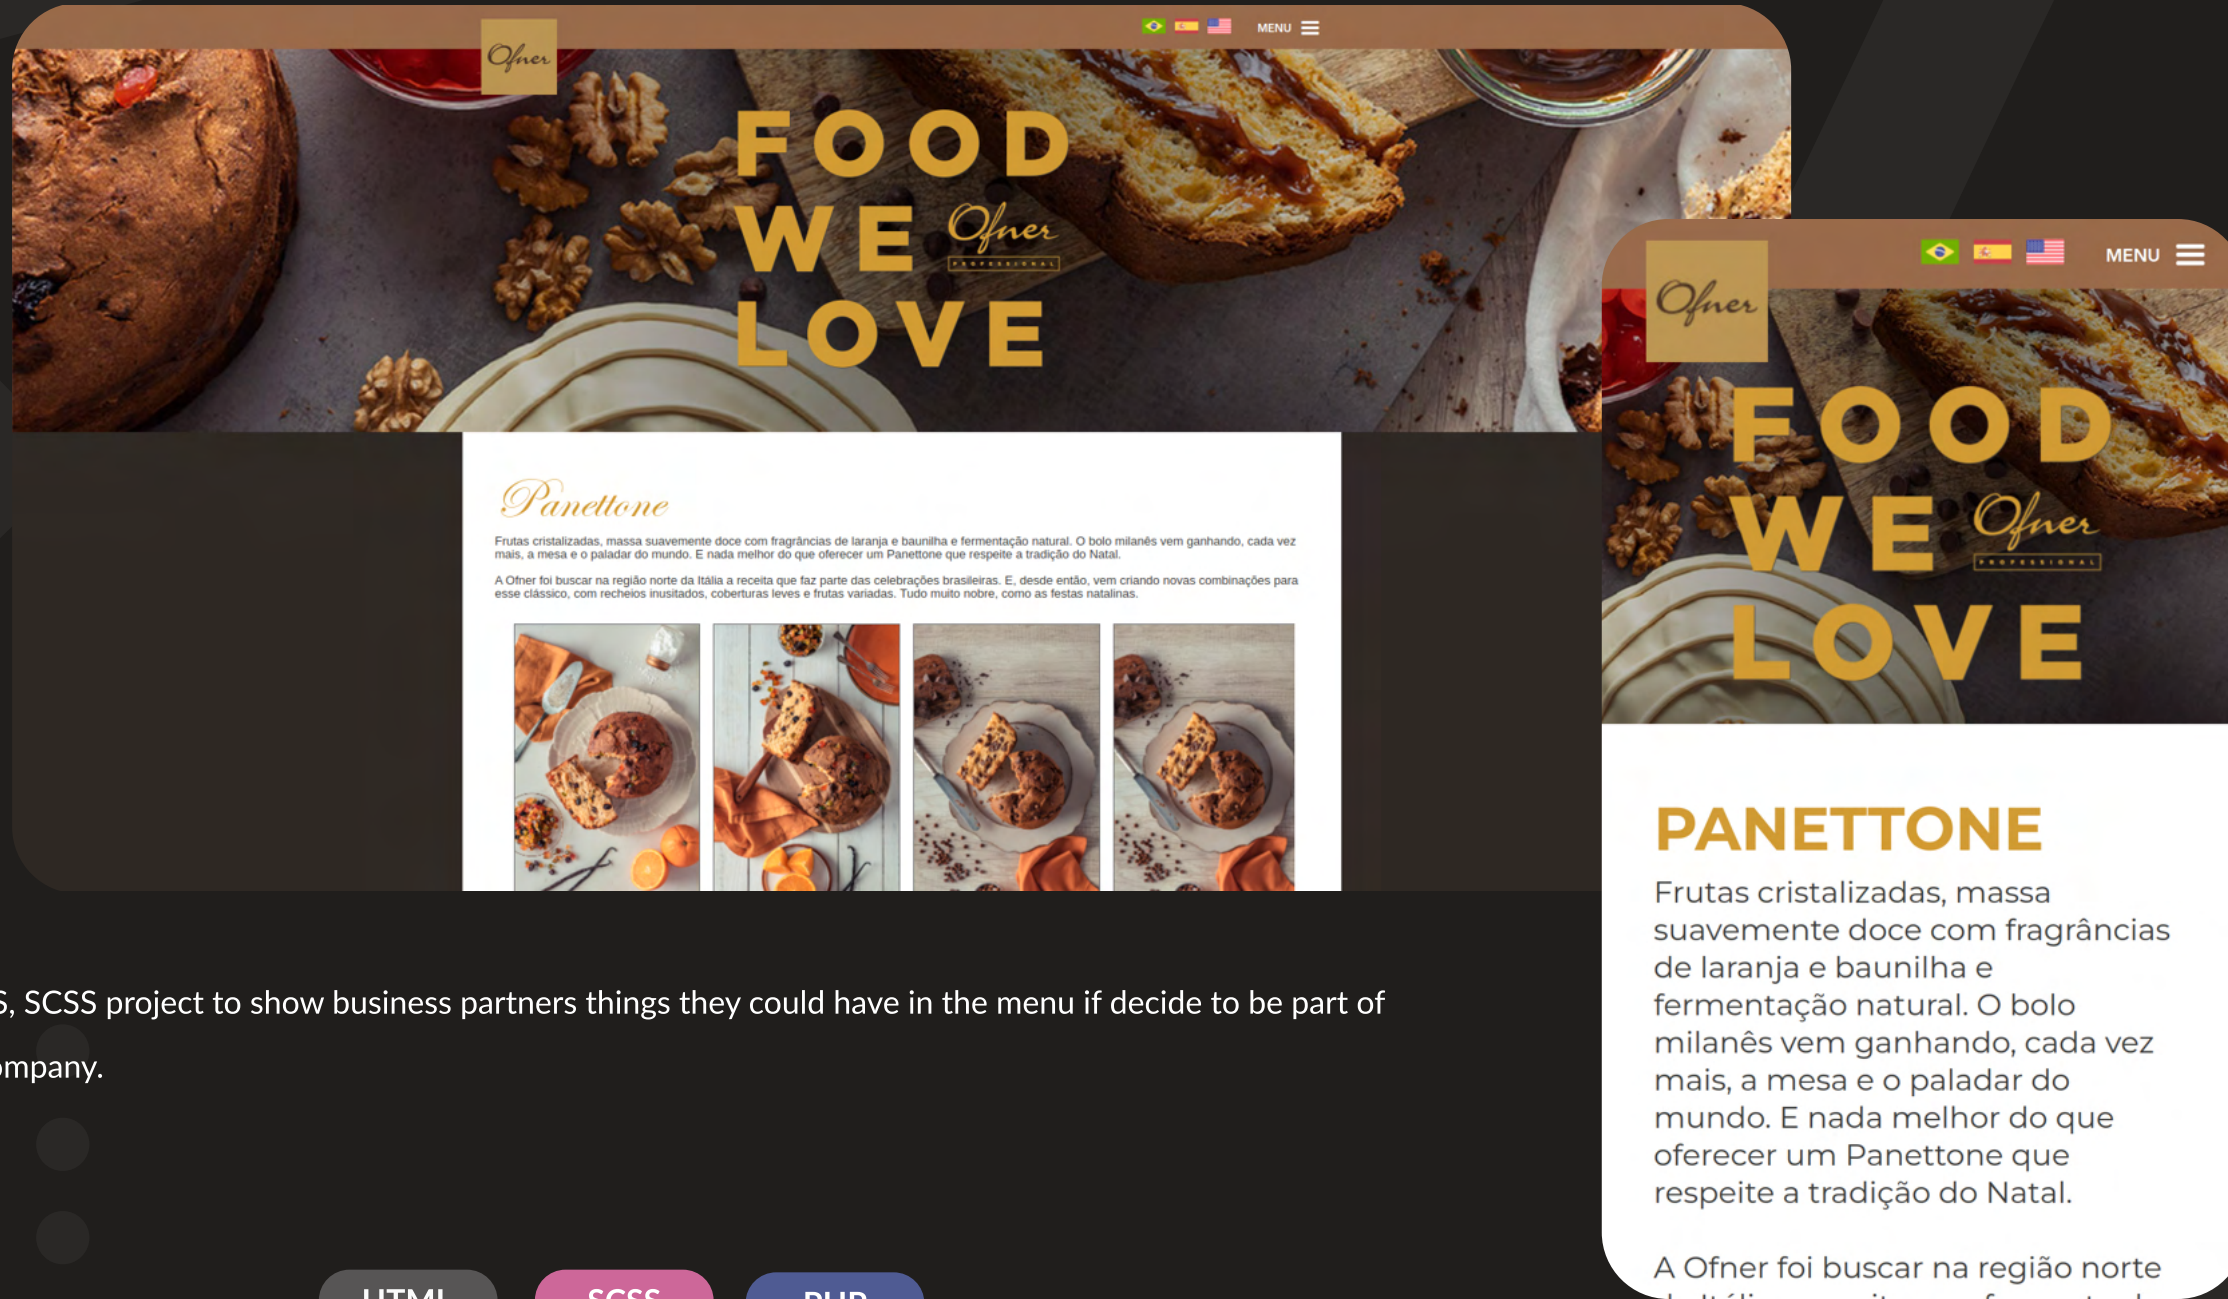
Ofner

MENU

FOOD WE Ofner PROFESSIONAL LOVE

Panettone

Frutas cristalizadas, massa suavemente doce com fragrâncias de laranja e baunilha e fermentação natural. O bolo milanês vem ganhando, cada vez mais, a mesa e o paladar do mundo. E nada melhor do que oferecer um Panettone que respeite a tradição do Natal.

A Ofner foi buscar na região norte da Itália a receita que faz parte das celebrações brasileiras. E, desde então, vem criando novas combinações para esse clássico, com recheios inusitados, coberturas leves e frutas variadas. Tudo muito nobre, como as festas natalinas.

Ofner

MENU

FOOD WE Ofner PROFESSIONAL LOVE

PANETTONE

Frutas cristalizadas, massa suavemente doce com fragrâncias de laranja e baunilha e fermentação natural. O bolo milanês vem ganhando, cada vez mais, a mesa e o paladar do mundo. E nada melhor do que oferecer um Panettone que respeite a tradição do Natal.

A Ofner foi buscar na região norte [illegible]

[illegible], SCSS project to show business partners things they could have in the menu if decide to be part of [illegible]mpany.

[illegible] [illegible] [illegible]